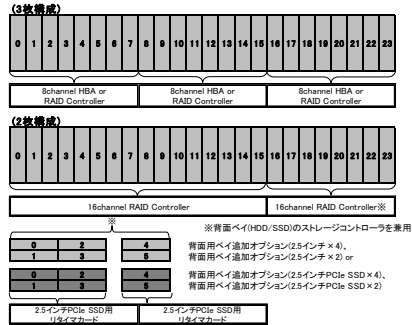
(3枚構成)

0 1 2 3 4 5 6 7 8 9 10 11 12 13 14 15 16 17 18 19 20 21 22 23

8channel HBA or RAID Controller

8channel HBA or RAID Controller

8channel HBA or RAID Controller

(2枚構成)

0 1 2 3 4 5 6 7 8 9 10 11 12 13 14 15 16 17 18 19 20 21 22 23

16channel RAID Controller

16channel RAID Controller※

※

※背面ベイ(HDD/SSD)のストレージコントローラを兼用

0 2 4
1 3 5

背面用ベイ追加オプション(2.5インチ×4)、
背面用ベイ追加オプション(2.5インチ×2) or

0 2 4
1 3 5

背面用ベイ追加オプション(2.5インチPCIe SSD×4)、
背面用ベイ追加オプション(2.5インチPCIe SSD×2)

2.5インチPCIe SSD用 リタイマカード

2.5インチPCIe SSD用 リタイマカード